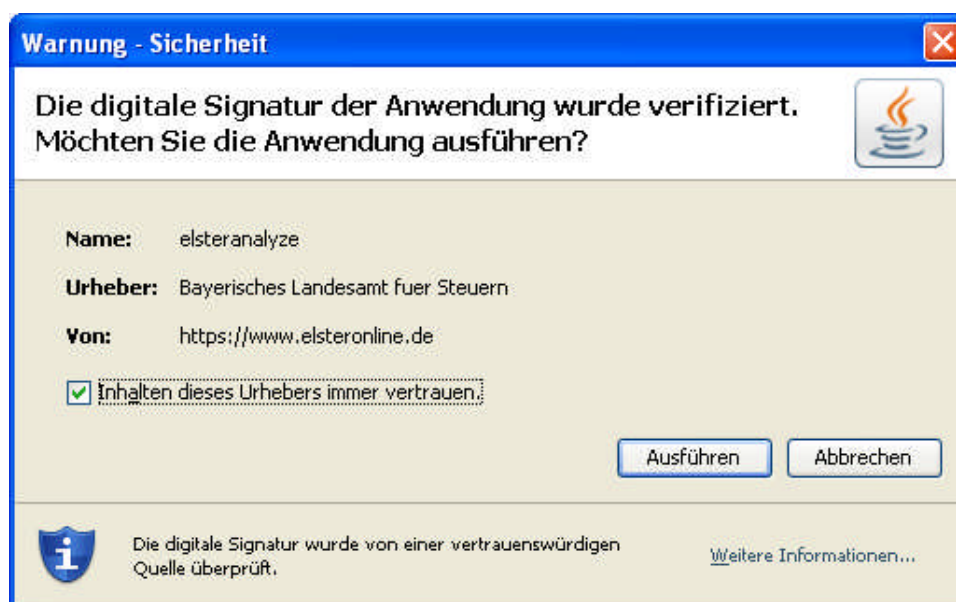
Warnung - Sicherheit

Die digitale Signatur der Anwendung wurde verifiziert. Möchten Sie die Anwendung ausführen?

Name: elsteranalyze

Urheber: Bayerisches Landesamt fuer Steuern

Von: https://www.elsteronline.de

Inhalten dieses Urhebers immer vertrauen.

Ausführen

Abbrechen

Die digitale Signatur wurde von einer vertrauenswürdigen Quelle überprüft.

Weitere Informationen...